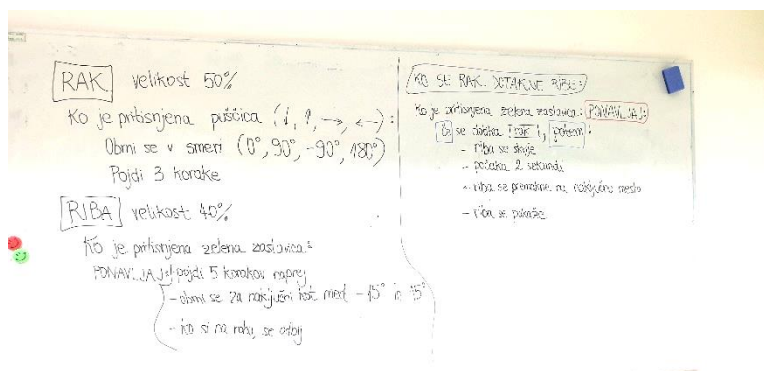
RAK velikost 50%

Ko je pritisnjena puščica (↓, ↑, →, ←):
Obrni se v smeri (0°, 90°, -90°, 180°)
Pojdi 3 korake

RIBA velikost 40%

Ko je pritisnjena zelena zastavica:
PONAVLJAJ: pojdi 5 korakov naprej
- obrni se za naključni kot med -15° in 15°
- ko si na robu, se odbij

KO SE RAK DOTAKNE RIBE:

Ko je pritisnjena zelena zastavica: PONAVLJAJ:
Če se dotika RAK, potem:
- riba se skrije
- počakaj 2 sekundi
- riba se premakne na naključno mesto
- riba se pokaže